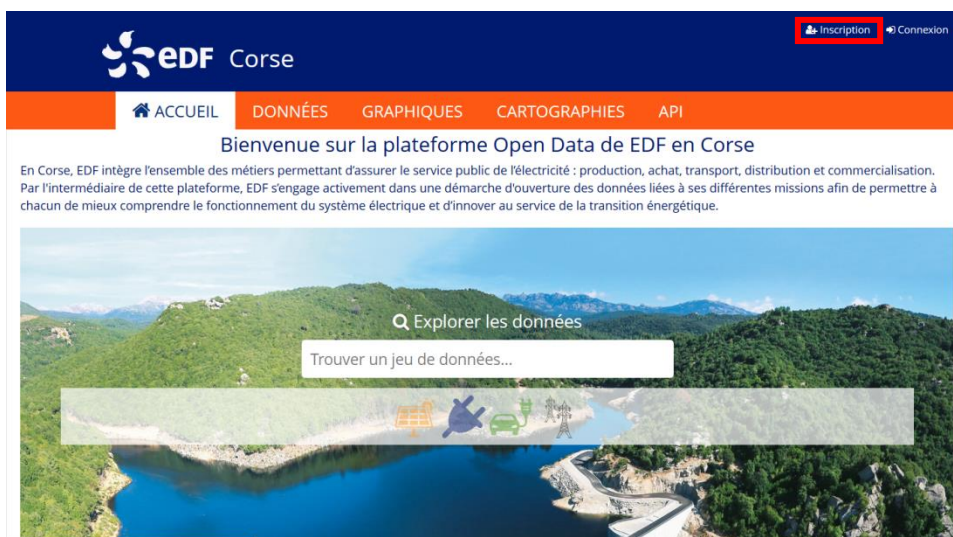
Inscription Connexion

eDF Corse

ACCUEIL DONNÉES GRAPHIQUES CARTOGRAPHIES API

Bienvenue sur la plateforme Open Data de EDF en Corse

En Corse, EDF intègre l'ensemble des métiers permettant d'assurer le service public de l'électricité : production, achat, transport, distribution et commercialisation. Par l'intermédiaire de cette plateforme, EDF s'engage activement dans une démarche d'ouverture des données liées à ses différentes missions afin de permettre à chacun de mieux comprendre le fonctionnement du système électrique et d'innover au service de la transition énergétique.

Explorer les données

Trouver un jeu de données...